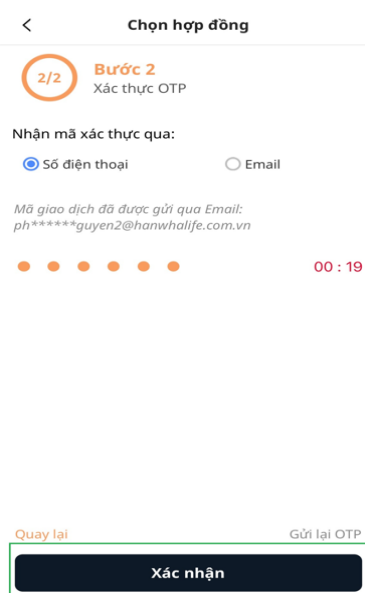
<

Chọn hợp đồng

2/2

Bước 2

Xác thực OTP

Nhận mã xác thực qua:

Số điện thoại

Email

Mã giao dịch đã được gửi qua Email: ph******guyen2@hanwhalife.com.vn

00 : 19

Quay lại

Gửi lại OTP

Xác nhận